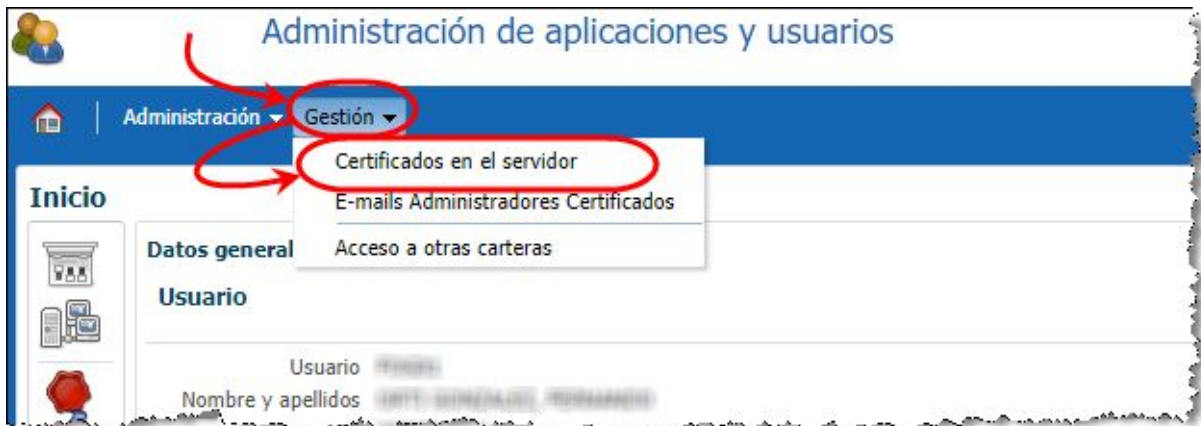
Administración de aplicaciones y usuarios

Administración ▾ Gestión ▾

Certificados en el servidor
E-mails Administradores Certificados
Acceso a otras carteras

Inicio

Datos general

Usuario

Usuario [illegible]
Nombre y apellidos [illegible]